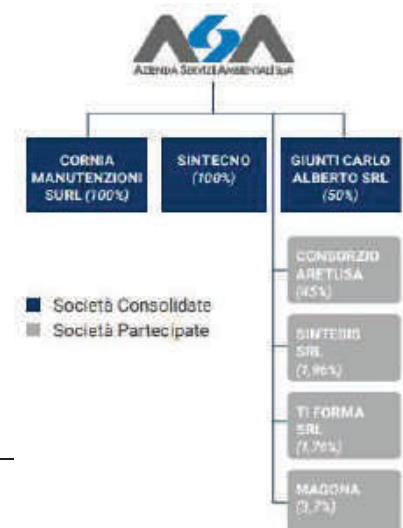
AZIENDA SERVIZI AMBIENTALI SpA

CORNIA MANUTENZIONI SURL (100%)

SINTECNO (100%)

GIUNTI CARLO ALBERTO SRL (50%)

CONSORZIO ARETUSA (45%)

SINTESIS SRL (7,96%)

TI FORMA SRL (1,76%)

MAGONA (3,7%)

Società Consolidate
Società Partecipate